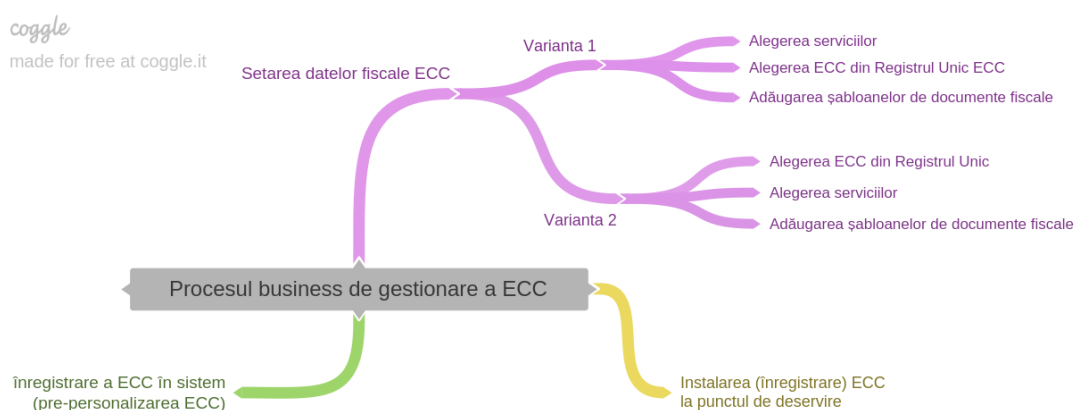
coggle
made for free at coggle.it

Procesul business de gestionare a ECC

Setarea datelor fiscale ECC

Varianta 1

Alegerea serviciilor

Alegerea ECC din Registrul Unic ECC

Adăugarea şabloanelor de documente fiscale

Varianta 2

Alegerea ECC din Registrul Unic

Alegerea serviciilor

Adăugarea şabloanelor de documente fiscale

înregistrare a ECC în sistem (pre-personalizarea ECC)

Instalarea (înregistrare) ECC la punctul de deservire